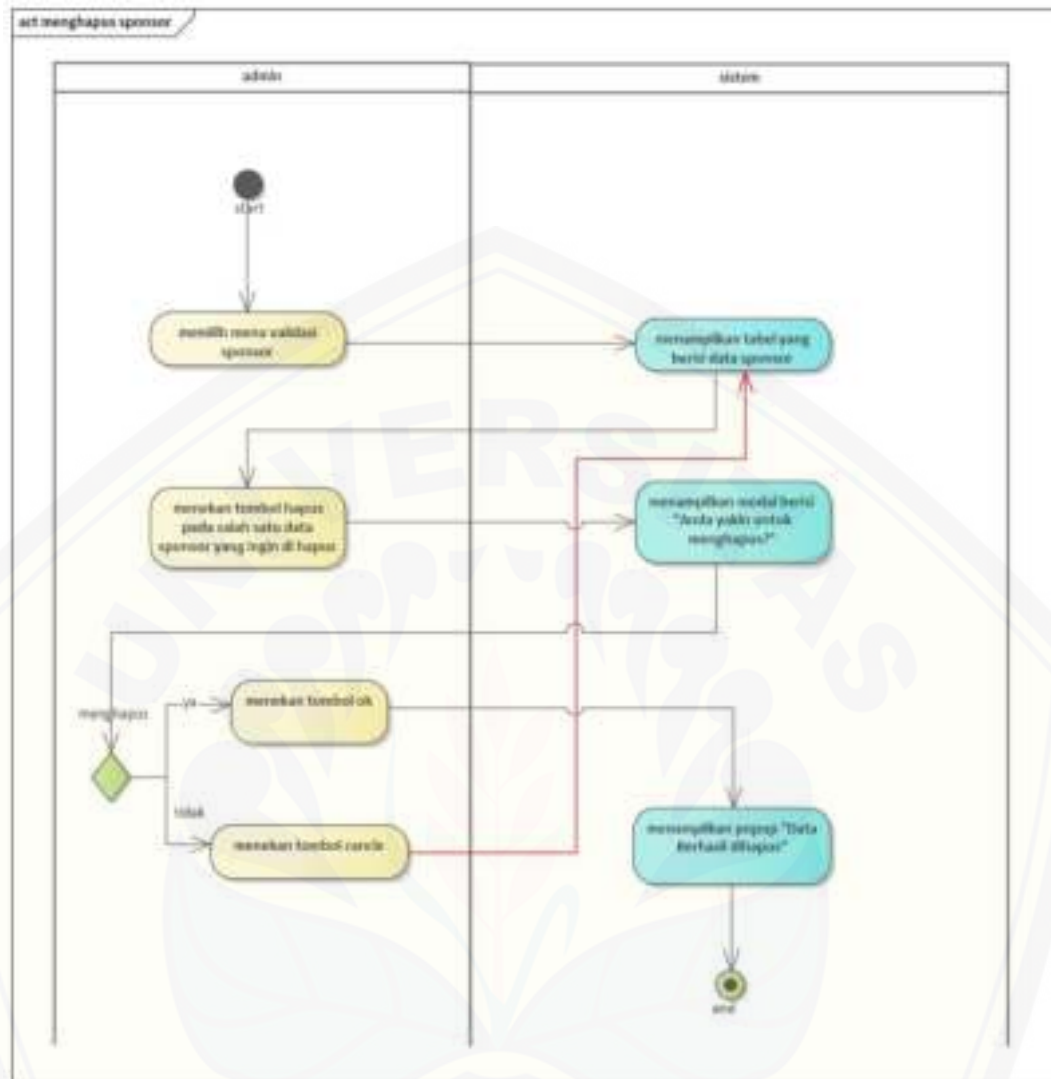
act menghapus sponsor

admin

sistem

start

memilih menu validasi sponsor

menampilkan tabel yang berisi data sponsor

menekan tombol hapus pada salah satu data sponsor yang ingin di hapus

menampilkan modal berisi "Anda yakin untuk menghapus?"

menghapus

ya

menekan tombol ok

tidak

menekan tombol cancle

menampilkan popup "Data Berhasil dihapus"

end